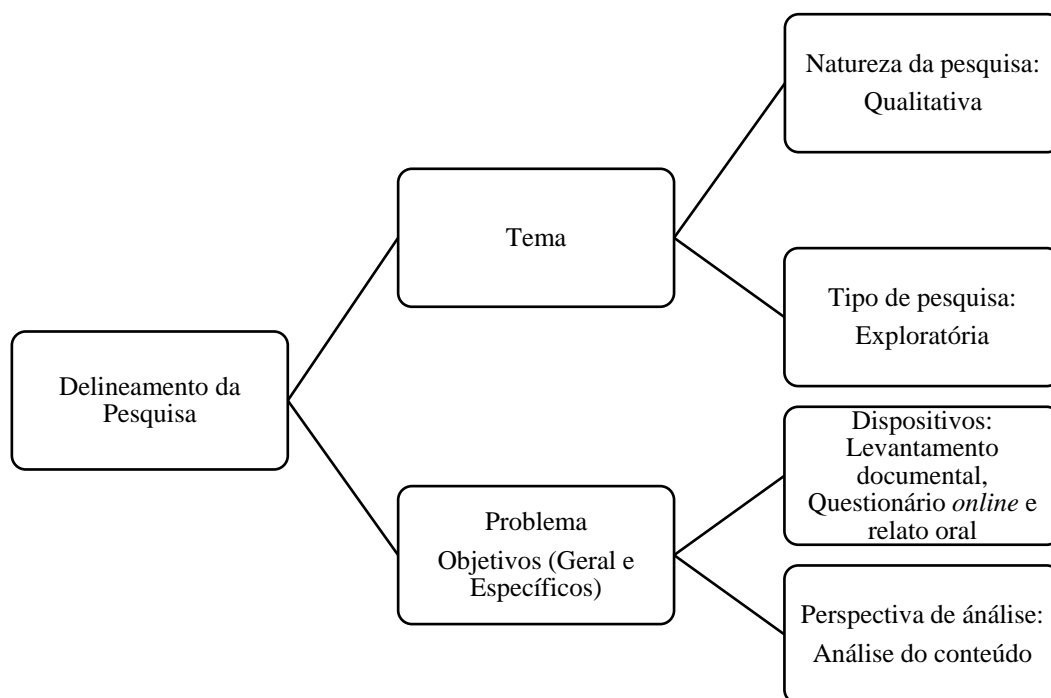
Delineamento da Pesquisa

Tema

Natureza da pesquisa: Qualitativa

Tipo de pesquisa: Exploratória

Problema

Objetivos (Geral e Específicos)

Dispositivos: Levantamento documental, Questionário online e relato oral

Perspectiva de análise: Análise do conteúdo